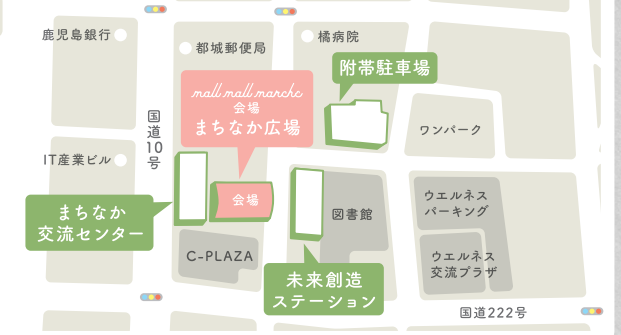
鹿児島銀行

都城郵便局

橘病院

附帯駐車場

mall mall marche
会場
まちなか広場

国道10号

ワンパーク

IT産業ビル

会場

ウエルネスパーキング

まちなか交流センター

図書館

C-PLAZA

ウエルネス交流プラザ

未来創造ステーション

国道222号